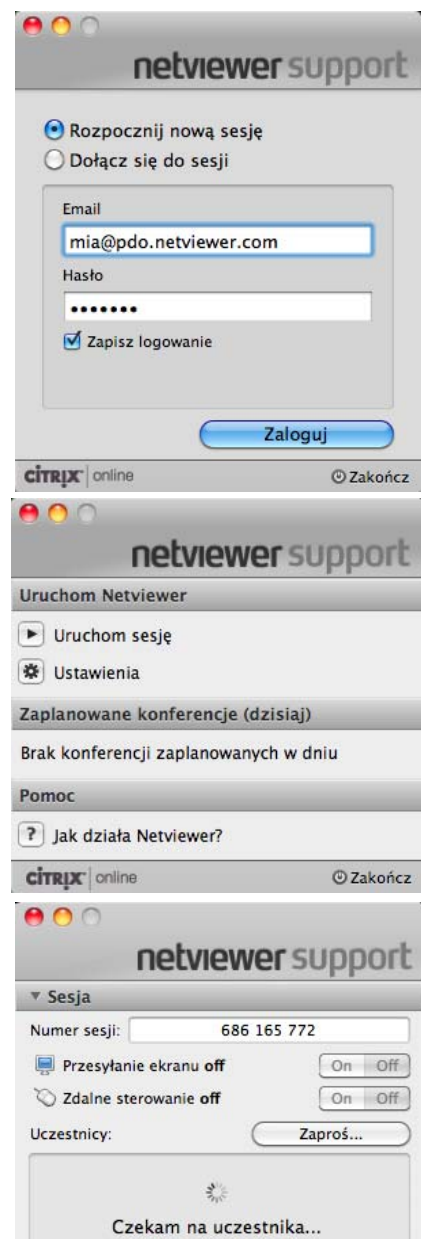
netviewer support

Rozpocznij nową sesję
Dołącz się do sesji

Email
mia@pdo.netviewer.com
Hasło
•••••••
Zapisz logowanie

Zaloguj

CITRIX | online
Zakończ

netviewer support

Uruchom Netviewer
Uruchom sesję
Ustawienia

Zaplanowane konferencje (dzisiaj)
Brak konferencji zaplanowanych w dniu

Pomoc
Jak działa Netviewer?

CITRIX | online
Zakończ

netviewer support

Sesja
Numer sesji: 686 165 772
Przesyłanie ekranu **off** On Off
Zdalne sterowanie **off** On Off
Uczestnicy: Zaproś...

Czekam na uczestnika...